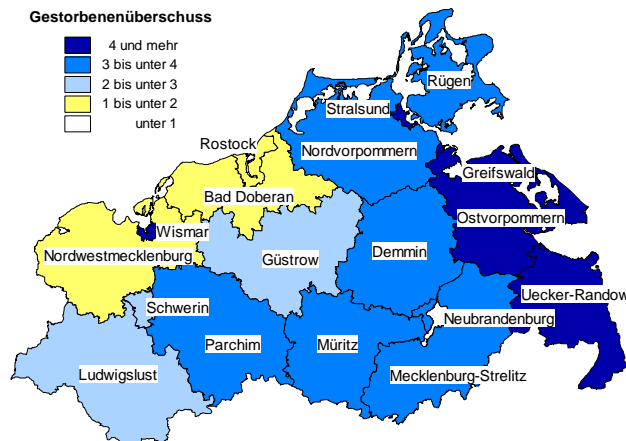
Gestorbenenüberschuss

4 und mehr
3 bis unter 4
2 bis unter 3
1 bis unter 2
unter 1

Rügen
Stralsund
Rostock
Nordvorpommern
Greifswald
Bad Doberan
Ostvorpommern
Wismar
Demmin
Nordwestmecklenburg
Güstrow
Uecker-Randow
Schwerin
Neubrandenburg
Parchim
Müritz
Ludwigslust
Mecklenburg-Strelitz